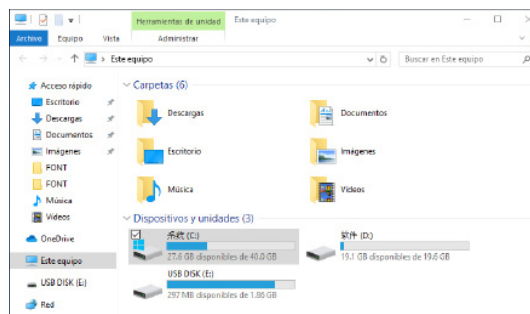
Herramientas de unidad | Este equipo

Archivo | Equipo | Vista | Administrar

← → ↑ > Este equipo

Buscar en Este equipo

Acceso rápido
Escritorio
Descargas
Documentos
Imágenes
FONT
FONT
Música
Videos
OneDrive
Este equipo
USB DISK (E:)
Red

Carpetas (6)

Descargas
Documentos
Escritorio
Imágenes
Música
Vídeos

Dispositivos y unidades (3)

系统 (C:)
27.6 GB disponibles de 40.0 GB

软件 (D:)
19.1 GB disponibles de 19.6 GB

USB DISK (E:)
297 MB disponibles de 1.86 GB